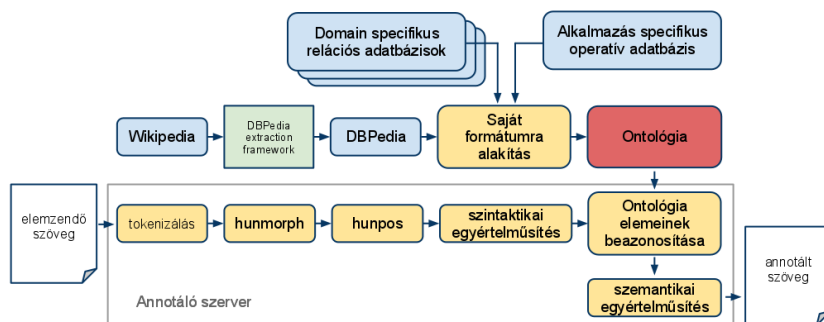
Domain specifikus relációs adatbázisok

Alkalmazás specifikus operatív adatbázis

Wikipedia

DBPedia extraction framework

DBPedia

Saját formátumra alakítás

Ontológia

elemzendő szöveg

tokenizálás

hunmorph

hunpos

szintaktikai egyértelműsítés

Ontológia elemeinek beazonosítása

szemantikai egyértelműsítés

annotált szöveg

Annotáló szerver